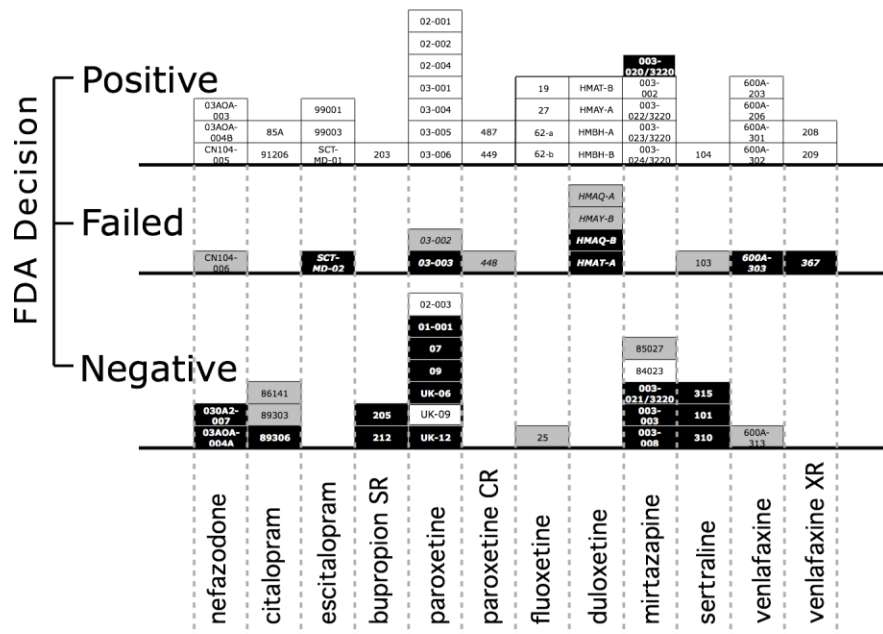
FDA Decision

Positive

Failed

Negative

03AOA-003
03AOA-004B
CN104-005
85A
91206
99001
99003
SCT-MD-01
203
02-001
02-002
02-004
03-001
03-004
03-005
03-006
487
449
19
27
62-a
62-b
HMAT-B
HMAY-A
HMBH-A
HMBH-B
003-020/3220
003-002
003-022/3220
003-023/3220
003-024/3220
104
600A-203
600A-206
600A-301
600A-302
208
209

CN104-006
SCT-MD-02
03-002
03-003
448
HMAQ-A
HMAY-B
HMAQ-B
HMAT-A
103
600A-303
367

030A2-007
03AOA-004A
86141
89303
89306
205
212
02-003
01-001
07
09
UK-06
UK-09
UK-12
25
85027
84023
003-021/3220
003-003
003-008
315
101
310
600A-313

nefazodone
citalopram
escitalopram
bupropion SR
paroxetine
paroxetine CR
fluoxetine
duloxetine
mirtazapine
sertraline
venlafaxine
venlafaxine XR